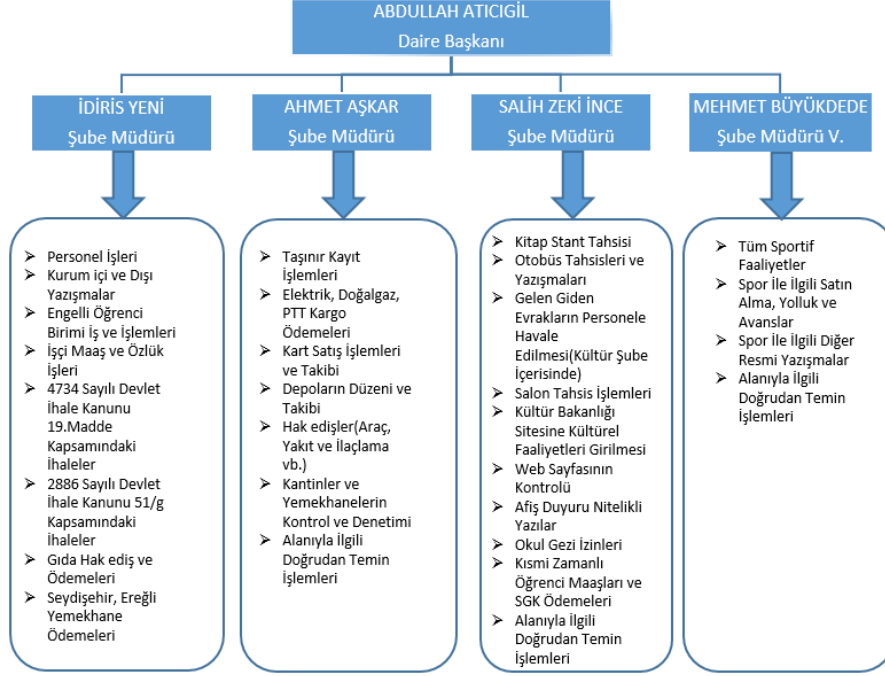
ABDULLAH ATICIGİL
Daire Başkanı

İDİRİS YENİ
Şube Müdürü

AHMET AŞKAR
Şube Müdürü

SALİH ZEKİ İNCE
Şube Müdürü

MEHMET BÜYÜKDEDE
Şube Müdürü V.

- Personel İşleri
- Kurum içi ve Dışı Yazışmalar
- Engelli Öğrenci Birimi İş ve İşlemleri
- İşçi Maaş ve Özlük İşleri
- 4734 Sayılı Devlet İhale Kanunu 19.Madde Kapsamındaki İhaleler
- 2886 Sayılı Devlet İhale Kanunu 51/g Kapsamındaki İhaleler
- Gıda Hak ediş ve Ödemeleri
- Seydişehir, Ereğli Yemekhane Ödemeleri

- Taşınır Kayıt İşlemleri
- Elektrik, Doğalgaz, PTT Kargo Ödemeleri
- Kart Satış İşlemleri ve Takibi
- Depoların Düzeni ve Takibi
- Hak edişler(Araç, Yakıt ve İlaçlama vb.)
- Kantinler ve Yemekhanelerin Kontrol ve Denetimi
- Alanıyla İlgili Doğrudan Temin İşlemleri

- Kitap Stant Tahsisi
- Otobüs Tahsisleri ve Yazışmaları
- Gelen Giden Evrakların Personele Havale Edilmesi(Kültür Şube İçerisinde)
- Salon Tahsis İşlemleri
- Kültür Bakanlığı Sitesine Kültürel Faaliyetleri Girilmesi
- Web Sayfasının Kontrolü
- Afiş Duyuru Nitelikli Yazılar
- Okul Gezi İzinleri
- Kısmi Zamanlı Öğrenci Maaşları ve SGK Ödemeleri
- Alanıyla İlgili Doğrudan Temin İşlemleri

- Tüm Sportif Faaliyetler
- Spor İle İlgili Satın Alma, Yolluk ve Avanslar
- Spor İle İlgili Diğer Resmi Yazışmalar
- Alanıyla İlgili Doğrudan Temin İşlemleri